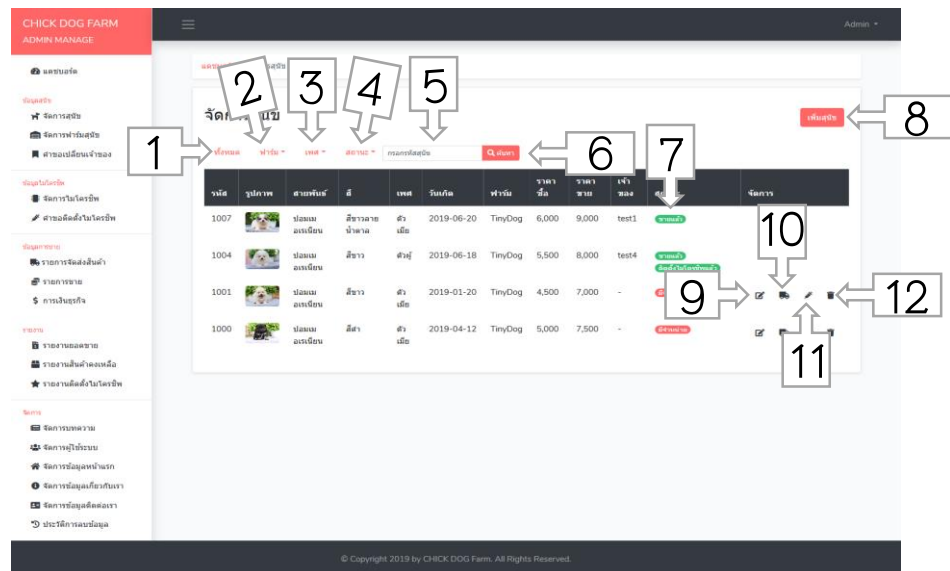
CHICK DOG FARM
ADMIN MANAGE

Admin

แดชบอร์ด

ข้อมูลสุนัข
จัดการสุนัข
จัดการฟาร์มสุนัข
คำขอเปลี่ยนเจ้าของ

ข้อมูลไมโครชิพ
จัดการไมโครชิพ
คำขอติดตั้งไมโครชิพ

ข้อมูลการขาย
รายการจัดส่งสินค้า
รายการขาย
การเงินธุรกิจ

รายงาน
รายงานยอดขาย
รายงานสินค้าคงเหลือ
รายงานติดตั้งไมโครชิพ

จัดการ
จัดการบทความ
จัดการผู้ใช้ระบบ
จัดการข้อมูลหน้าแรก
จัดการข้อมูลเกี่ยวกับเรา
จัดการข้อมูลติดต่อเรา
ประวัติการลบข้อมูล

แดชบ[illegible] สุนัข

จัดการสุนัข

1 2 3 4 5 6 7 8

ทั้งหมด ฟาร์ม เพศ สถานะ กรอกรหัสสุนัข ค้นหา

เพิ่มสุนัข

| รหัส | รูปภาพ | สายพันธ์ | สี | เพศ | วันเกิด | ฟาร์ม | ราคาซื้อ | ราคาขาย | เจ้าของ | สถานะ | จัดการ |
|---|---|---|---|---|---|---|---|---|---|---|---|
| 1007 | | ปอมเมอเรเนียน | สีขาวลายน้ำตาล | ตัวเมีย | 2019-06-20 | TinyDog | 6,000 | 9,000 | test1 | ขายแล้ว | |
| 1004 | | ปอมเมอเรเนียน | สีขาว | ตัวผู้ | 2019-06-18 | TinyDog | 5,500 | 8,000 | test4 | ขายแล้ว ติดตั้งไมโครชิพแล้ว | |
| 1001 | | ปอมเมอเรเนียน | สีขาว | ตัวเมีย | 2019-01-20 | TinyDog | 4,500 | 7,000 | - | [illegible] | |
| 1000 | | ปอมเมอเรเนียน | สีดำ | ตัวเมีย | 2019-04-12 | TinyDog | 5,000 | 7,500 | - | มีจำหน่าย | |

9 10 11 12

© Copyright 2019 by CHICK DOG Farm. All Rights Reserved.